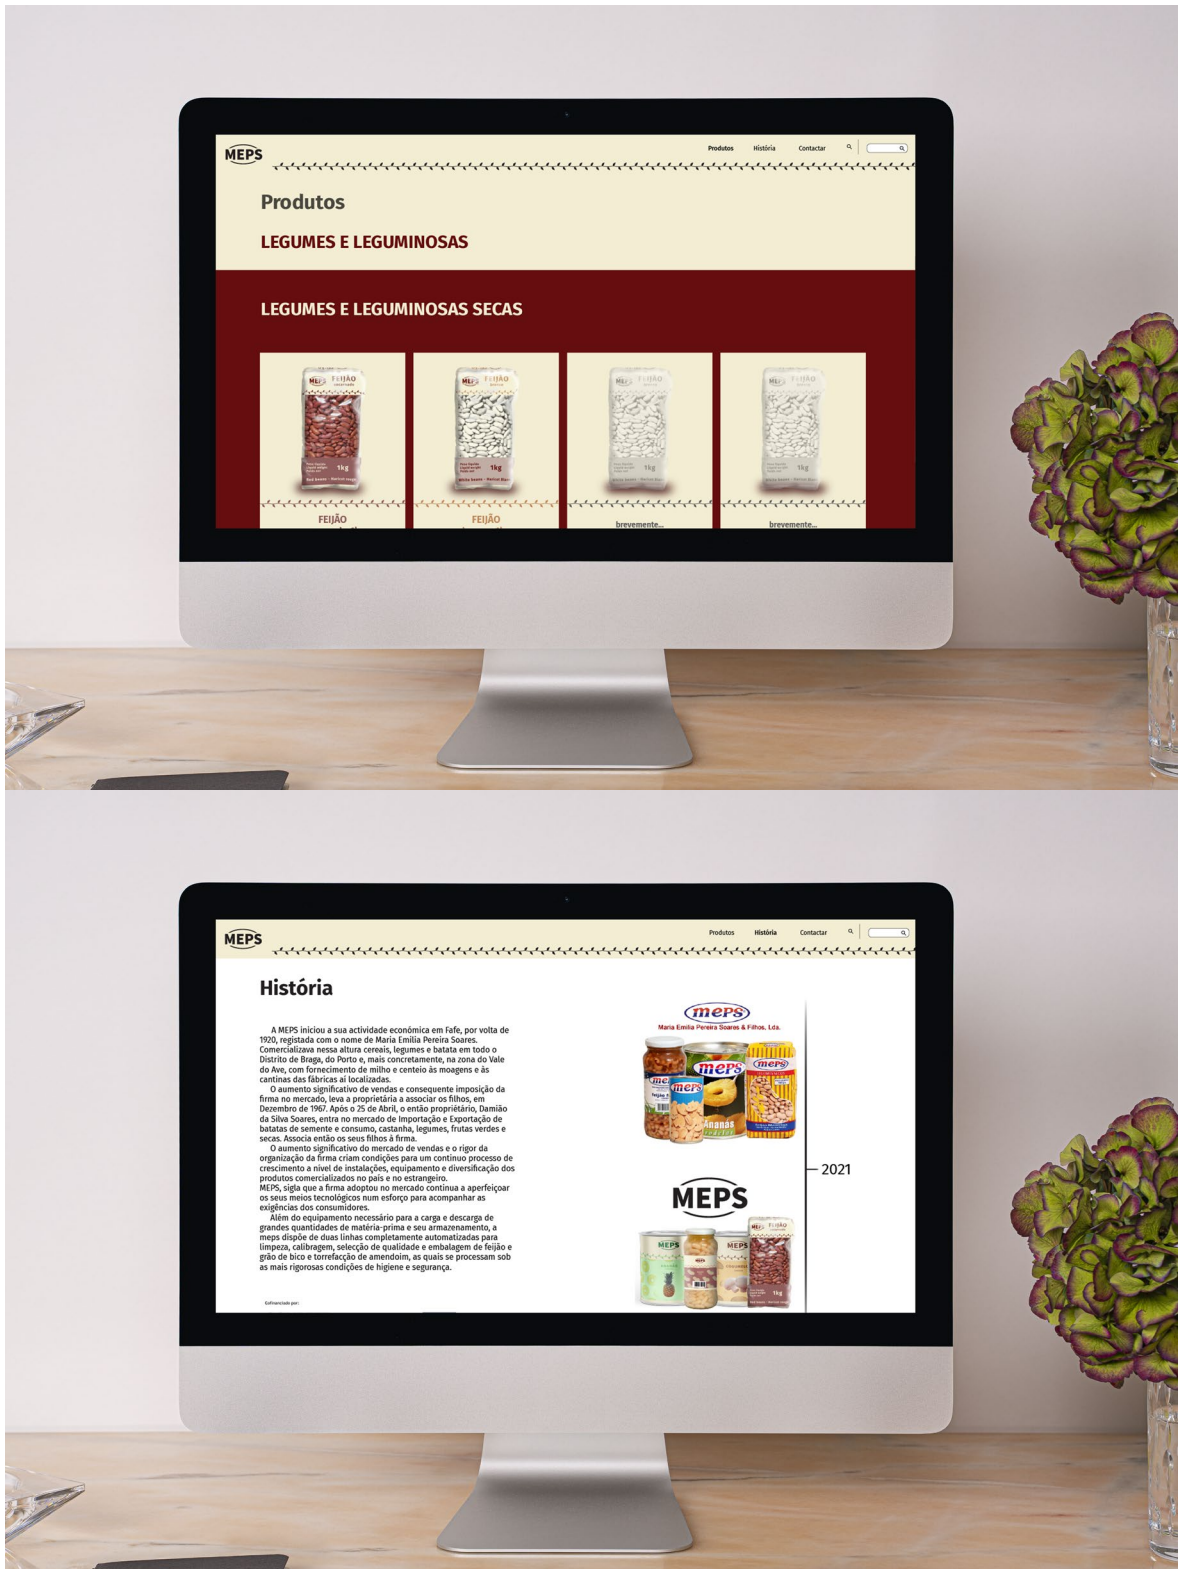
MEPS

Produtos História Contactar

Produtos

LEGUMES E LEGUMINOSAS

LEGUMES E LEGUMINOSAS SECAS

MEPS FEIJÃO 1kg

MEPS FEIJÃO 1kg

MEPS FEIJÃO 1kg

MEPS FEIJÃO 1kg

FEIJÃO

FEIJÃO

brevemente...

brevemente...

MEPS

Produtos História Contactar

História

A MEPS iniciou a sua actividade económica em Fafe, por volta de 1920, registada com o nome de Maria Emília Pereira Soares. Comercializava nessa altura cereais, legumes e batata em todo o Distrito de Braga, do Porto e, mais concretamente, na zona do Vale do Ave, com fornecimento de milho e centeio às moagens e às cantinas das fábricas aí localizadas.

O aumento significativo de vendas e consequente imposição da firma no mercado, leva a proprietária a associar os filhos, em Dezembro de 1967. Após o 25 de Abril, o então proprietário, Damião da Silva Soares, entra no mercado de Importação e Exportação de batatas de semente e consumo, castanha, legumes, frutas verdes e secas. Associa então os seus filhos à firma.

O aumento significativo do mercado de vendas e o rigor da organização da firma criam condições para um contínuo processo de crescimento a nível de instalações, equipamento e diversificação dos produtos comercializados no país e no estrangeiro.
MEPS, sigla que a firma adoptou no mercado continua a aperfeiçoar os seus meios tecnológicos num esforço para acompanhar as exigências dos consumidores.

Além do equipamento necessário para a carga e descarga de grandes quantidades de matéria-prima e seu armazenamento, a meps dispõe de duas linhas completamente automatizadas para limpeza, calibragem, selecção de qualidade e embalagem de feijão e grão de bico e torrefacção de amendoim, as quais se processam sob as mais rigorosas condições de higiene e segurança.

Cofinanciado por:

meps
Maria Emília Pereira Soares & Filhos, Lda.

meps meps meps Ananás

2021

MEPS

MEPS MEPS MEPS FEIJÃO 1kg